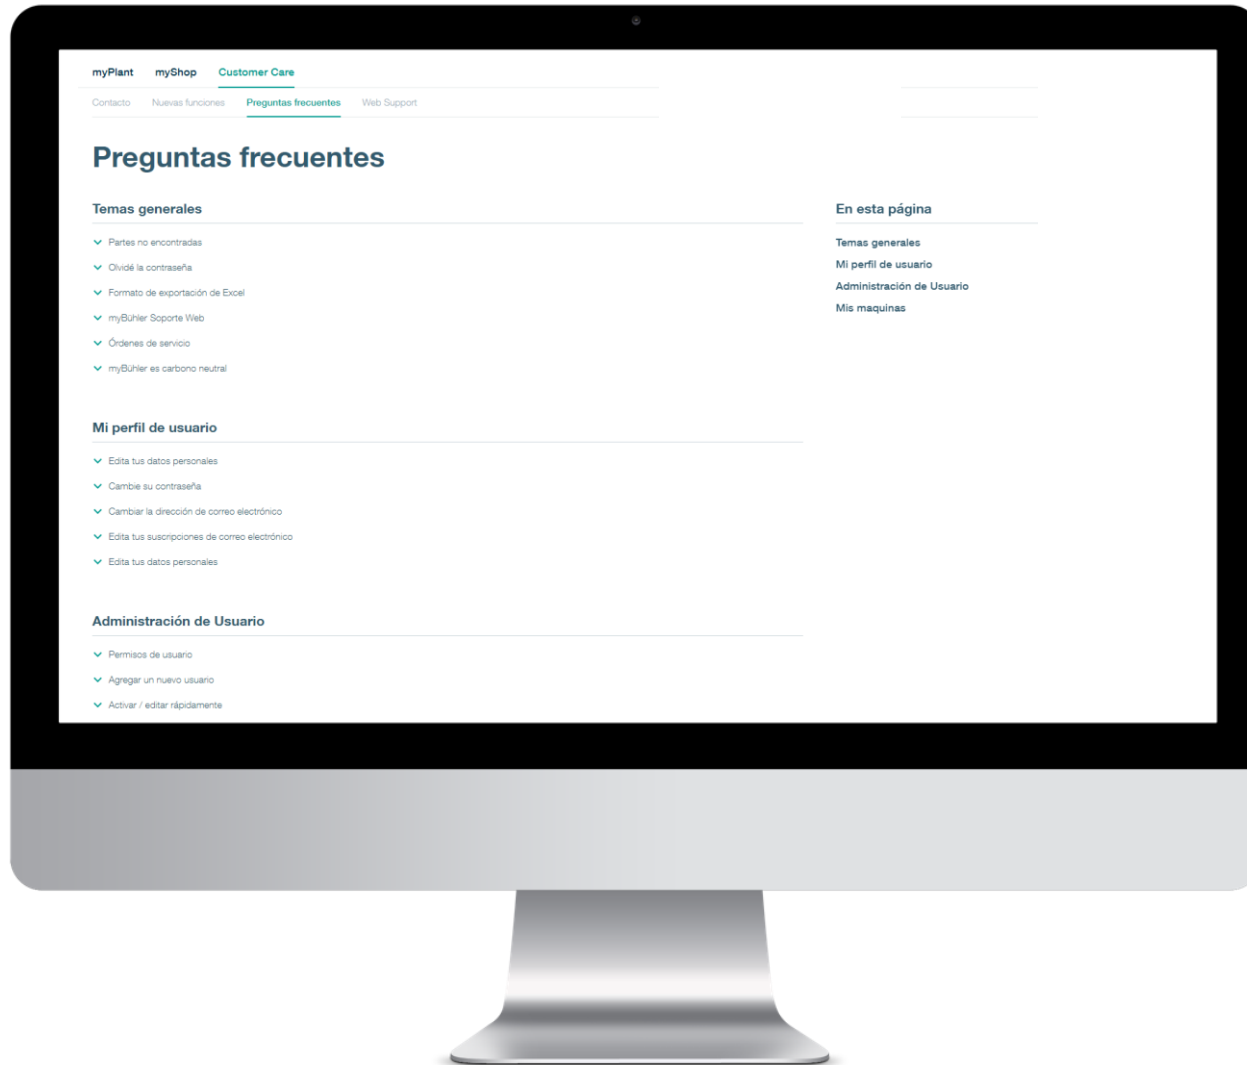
myPlant myShop Customer Care

Contacto Nuevas funciones Preguntas frecuentes Web Support

Preguntas frecuentes

Temas generales

Partes no encontradas

Olvidé la contraseña

Formato de exportación de Excel

myBühler Soporte Web

Órdenes de servicio

myBühler es carbono neutral

Mi perfil de usuario

Edita tus datos personales

Cambie su contraseña

Cambiar la dirección de correo electrónico

Edita tus suscripciones de correo electrónico

Edita tus datos personales

Administración de Usuario

Permisos de usuario

Agregar un nuevo usuario

Activar / editar rápidamente

En esta página

Temas generales

Mi perfil de usuario

Administración de Usuario

Mis maquinas